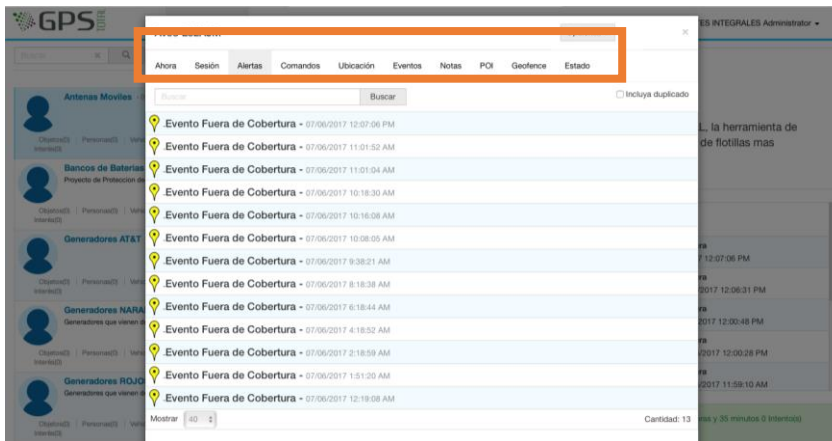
GPS

ES INTEGRALES Administrator

Buscar

Antenas Moviles

Objetos(0) | Personas(0) | Veh
Interés(0)

Bancos de Baterias
Proyecto de Proteccion de

Objetos(0) | Personas(0) | Veh

Generadores AT&T

Objetos(0) | Personas(0) | Veh
Interés(0)

Generadores NARA
Generadores que vienen

Objetos(0) | Personas(0) | Veh
Interés(0)

Generadores ROJO
Generadores que vienen

Objetos(0) | Personas(0) | Veh
Interés(0)

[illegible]

Ahora | Sesión | Alertas | Comandos | Ubicación | Eventos | Notas | POI | Geofence | Estado

Buscar | Buscar | Incluya duplicado

Evento Fuera de Cobertura - 07/06/2017 12:07:06 PM
Evento Fuera de Cobertura - 07/06/2017 11:01:52 AM
Evento Fuera de Cobertura - 07/06/2017 11:01:04 AM
Evento Fuera de Cobertura - 07/06/2017 10:18:30 AM
Evento Fuera de Cobertura - 07/06/2017 10:16:08 AM
Evento Fuera de Cobertura - 07/06/2017 10:08:05 AM
Evento Fuera de Cobertura - 07/06/2017 9:38:21 AM
Evento Fuera de Cobertura - 07/06/2017 8:18:38 AM
Evento Fuera de Cobertura - 07/06/2017 6:18:44 AM
Evento Fuera de Cobertura - 07/06/2017 4:18:52 AM
Evento Fuera de Cobertura - 07/06/2017 2:18:59 AM
Evento Fuera de Cobertura - 07/06/2017 1:51:20 AM
Evento Fuera de Cobertura - 07/06/2017 12:19:08 AM

Mostrar 40 | Cantidad: 13

L, la herramienta de de flotillas mas

ra 7 12:07:06 PM
ra 2017 12:06:31 PM
ra 2017 12:00:48 PM
ra 2017 12:00:28 PM
ra 2017 11:59:10 AM

ras y 35 minutos 0 Interés(s)